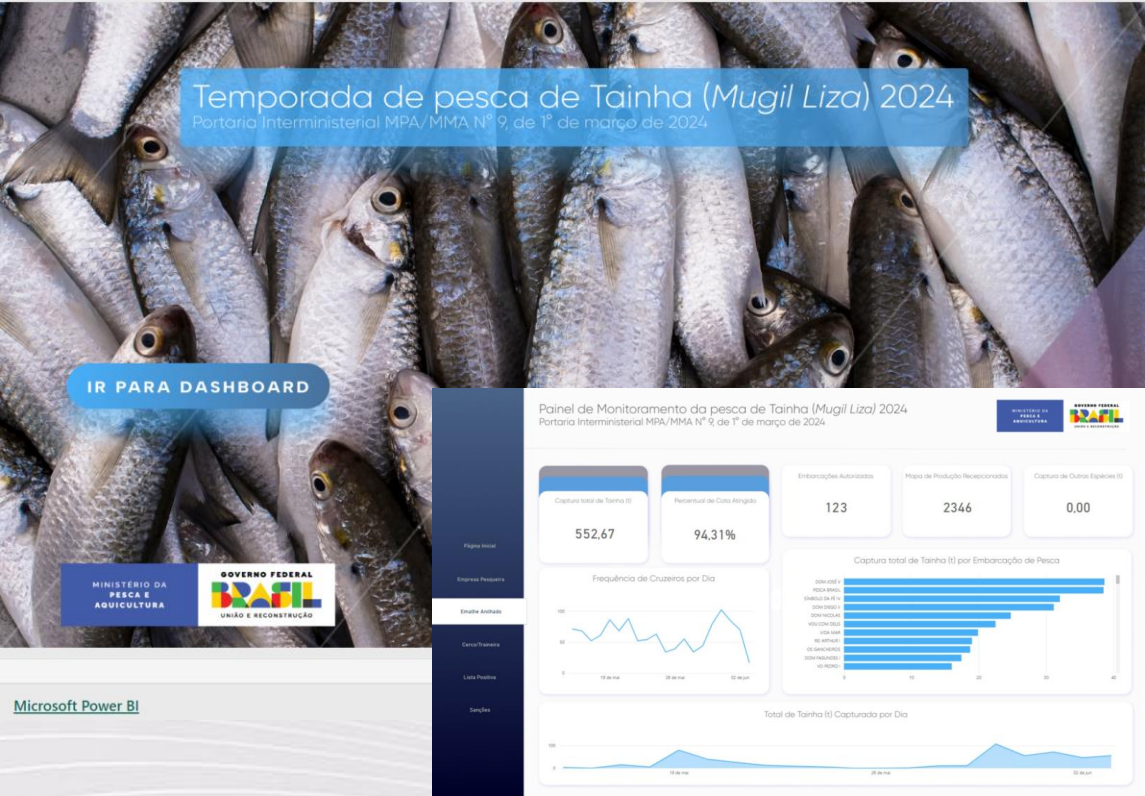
Temporada de pesca de Tainha (Mugil Liza) 2024
Portaria Interministerial MPA/MMA Nº 9, de 1º de março de 2024

IR PARA DASHBOARD

MINISTÉRIO DA PESCA E AQUICULTURA

GOVERNO FEDERAL
BRASIL
UNIÃO E RECONSTRUÇÃO

Microsoft Power BI

Página Inicial
Empresa Pesqueira
Emalhe Anilhado
Cerco/Traineira
Lista Positiva
Sanções

Painel de Monitoramento da pesca de Tainha (Mugil Liza) 2024
Portaria Interministerial MPA/MMA Nº 9, de 1º de março de 2024

MINISTÉRIO DA PESCA E AQUICULTURA

GOVERNO FEDERAL
BRASIL
UNIÃO E RECONSTRUÇÃO

Captura total de Tainha (t)
552,67

Percentual de Cota Atingido
94,31%

Embarcações Autorizadas
123

Mapa de Produção Recepcionados
2346

Captura de Outras Espécies (t)
0,00

Frequência de Cruzeiros por Dia
100
50
0
19 de mai
26 de mai
02 de jun

Captura total de Tainha (t) por Embarcação de Pesca
DOM JOSÉ V
PESCA BRASIL
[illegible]
DOM DIEGO V
DOM NICOLAS
VOU COM DEUS
VIDA MAR
RE ARTHUR I
OS GANCHEIROS
DOM MAGUINDO I
XO PEDRO I
0
10
20
30
40

Total de Tainha (t) Capturada por Dia
100
0
19 de mai
26 de mai
02 de jun